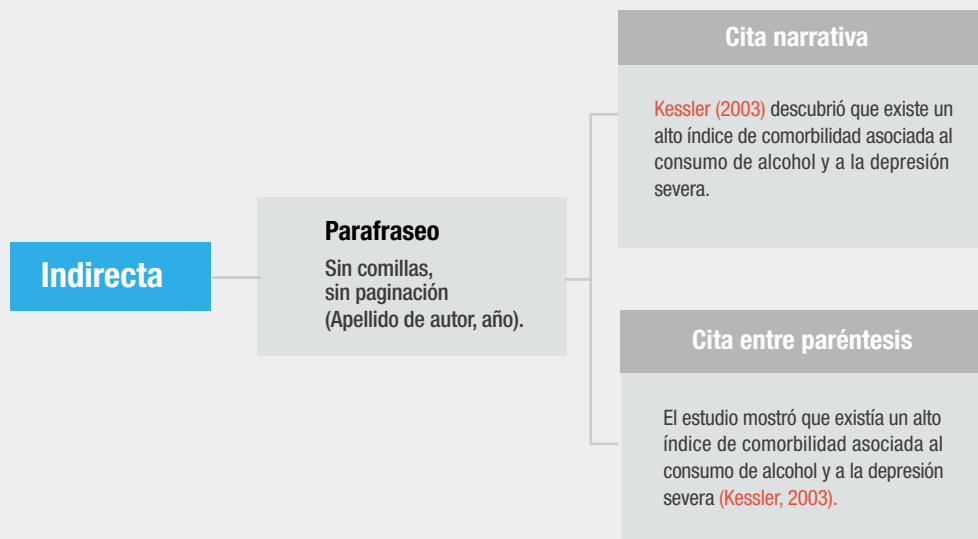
Indirecta

Parafraseo
Sin comillas, sin paginación (Apellido de autor, año).

Cita narrativa

Kessler (2003) descubrió que existe un alto índice de comorbilidad asociada al consumo de alcohol y a la depresión severa.

Cita entre paréntesis

El estudio mostró que existía un alto índice de comorbilidad asociada al consumo de alcohol y a la depresión severa (Kessler, 2003).